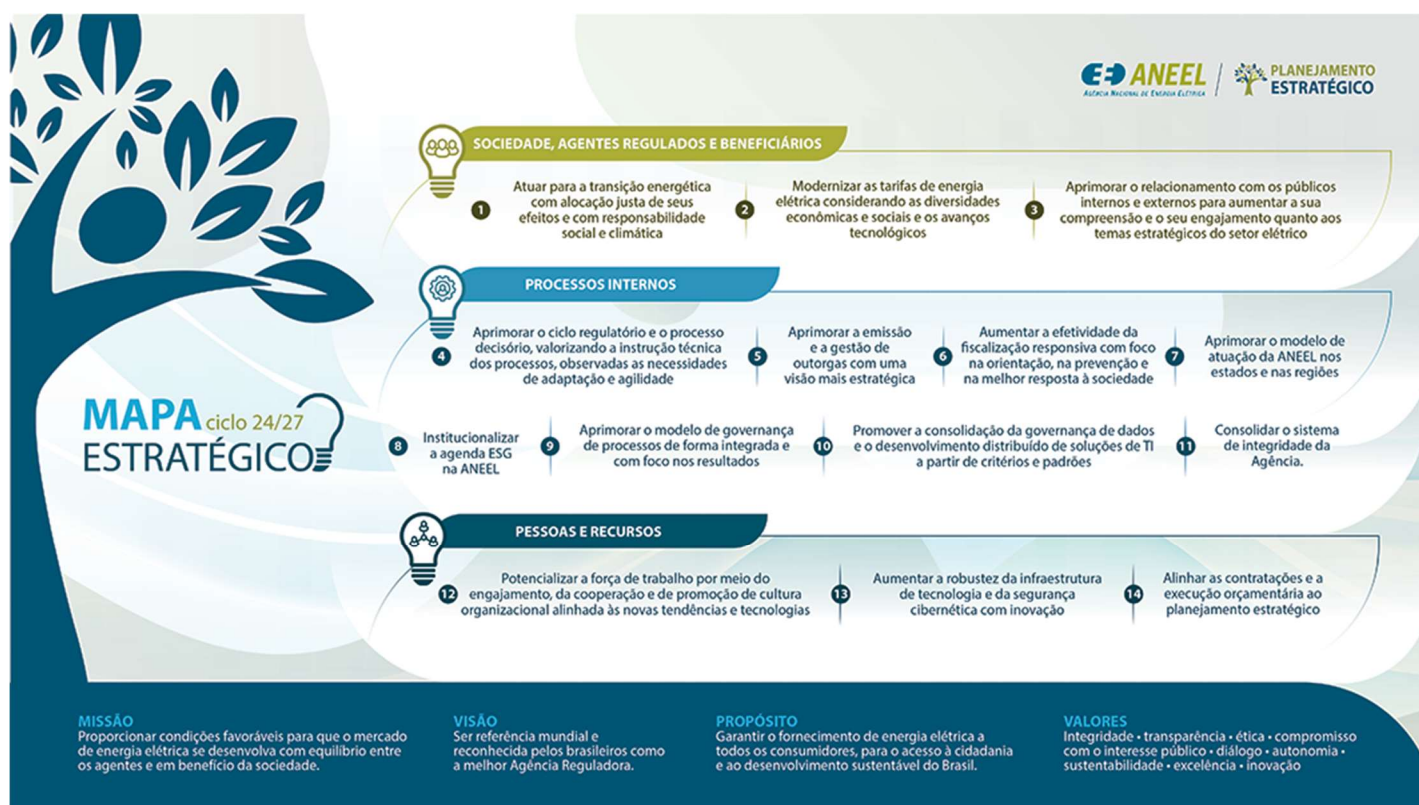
ANEEL
AGÊNCIA NACIONAL DE ENERGIA ELÉTRICA

PLANEJAMENTO ESTRATÉGICO

MAPA ciclo 24/27 ESTRATÉGICO

SOCIEDADE, AGENTES REGULADOS E BENEFICIÁRIOS

1 Atuar para a transição energética com alocação justa de seus efeitos e com responsabilidade social e climática

2 Modernizar as tarifas de energia elétrica considerando as diversidades econômicas e sociais e os avanços tecnológicos

3 Aprimorar o relacionamento com os públicos internos e externos para aumentar a sua compreensão e o seu engajamento quanto aos temas estratégicos do setor elétrico

PROCESSOS INTERNOS

4 Aprimorar o ciclo regulatório e o processo decisório, valorizando a instrução técnica dos processos, observadas as necessidades de adaptação e agilidade

5 Aprimorar a emissão e a gestão de outorgas com uma visão mais estratégica

6 Aumentar a efetividade da fiscalização responsiva com foco na orientação, na prevenção e na melhor resposta à sociedade

7 Aprimorar o modelo de atuação da ANEEL nos estados e nas regiões

8 Institucionalizar a agenda ESG na ANEEL

9 Aprimorar o modelo de governança de processos de forma integrada e com foco nos resultados

10 Promover a consolidação da governança de dados e o desenvolvimento distribuído de soluções de TI a partir de critérios e padrões

11 Consolidar o sistema de integridade da Agência.

PESSOAS E RECURSOS

12 Potencializar a força de trabalho por meio do engajamento, da cooperação e de promoção de cultura organizacional alinhada às novas tendências e tecnologias

13 Aumentar a robustez da infraestrutura de tecnologia e da segurança cibernética com inovação

14 Alinhar as contratações e a execução orçamentária ao planejamento estratégico

MISSÃO
Proporcionar condições favoráveis para que o mercado de energia elétrica se desenvolva com equilíbrio entre os agentes e em benefício da sociedade.

VISÃO
Ser referência mundial e reconhecida pelos brasileiros como a melhor Agência Reguladora.

PROPÓSITO
Garantir o fornecimento de energia elétrica a todos os consumidores, para o acesso à cidadania e ao desenvolvimento sustentável do Brasil.

VALORES
Integridade • transparência • ética • compromisso com o interesse público • diálogo • autonomia • sustentabilidade • excelência • inovação